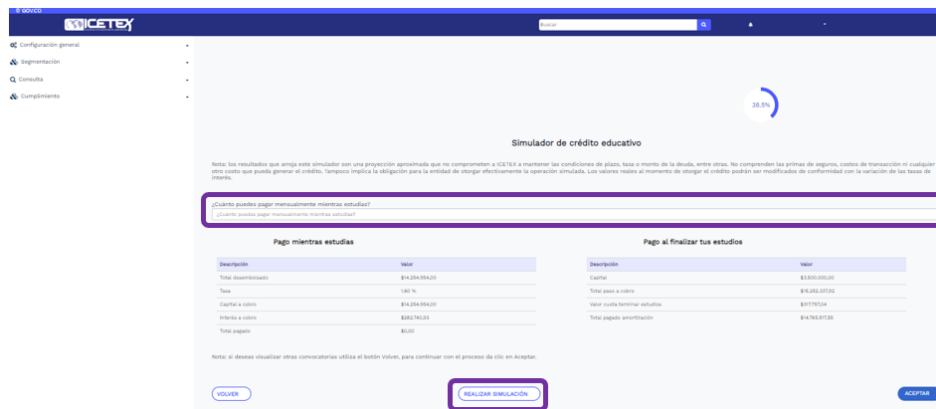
GOV.CO

ICETEX

Buscar

Configuración general
Segmentación
Consulta
Cumplimiento

38.5%

Simulador de crédito educativo

Nota: los resultados que arroja este simulador son una proyección aproximada que no comprometen a ICETEX a mantener las condiciones de plazo, tasa o monto de la deuda, entre otras. No comprenden las primas de seguros, costos de transacción ni cualquier otro costo que pueda generar el crédito. Tampoco implica la obligación para la entidad de otorgar efectivamente la operación simulada. Los valores reales al momento de otorgar el crédito podrán ser modificados de conformidad con la variación de las tasas de interés.

¿Cuánto puedes pagar mensualmente mientras estudias?
¿Cuánto puedes pagar mensualmente mientras estudias?

Pago mientras estudias

| Descripción | Valor |
|---|---|
| Total desembolsado | $14.264.964,00 |
| Tasa | 1.60 % |
| Capital a cobro | $14.264.964,00 |
| Interés a cobro | $282.740,03 |
| Total pagado | $0,00 |

Pago al finalizar tus estudios

| Descripción | Valor |
|---|---|
| Capital | $3.600.000,00 |
| Total pase a cobro | $18.282.337,92 |
| Valor cuota terminar estudios | $317.757,04 |
| Total pagado amortización | $14.765.617,06 |

Nota: si deseas visualizar otras convocatorias utiliza el botón Volver, para continuar con el proceso da clic en Aceptar.

VOLVER
REALIZAR SIMULACIÓN
ACEPTAR